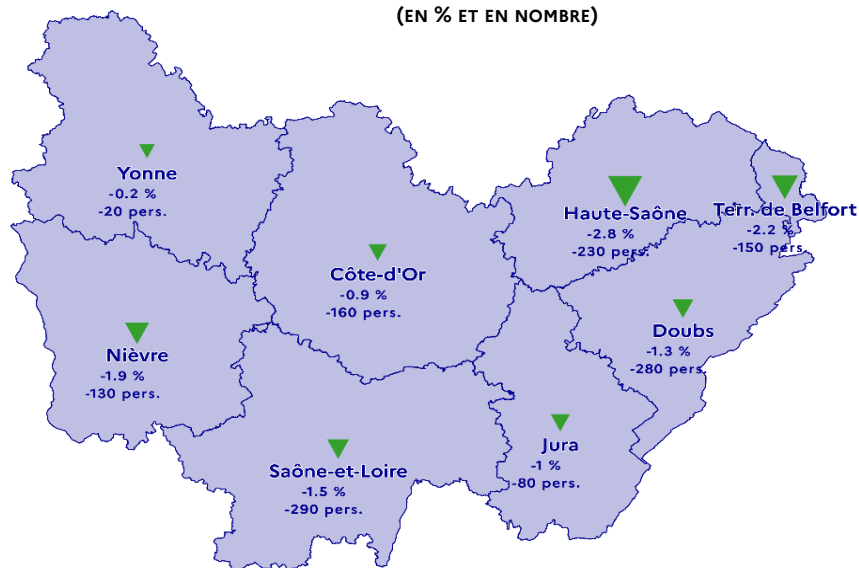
(EN % ET EN NOMBRE)

Yonne
-0.2 %
-20 pers.

Côte-d'Or
-0.9 %
-160 pers.

Haute-Saône
-2.8 %
-230 pers.

Terr. de Belfort
-2.2 %
-150 pers.

Nièvre
-1.9 %
-130 pers.

Doubs
-1.3 %
-280 pers.

Jura
-1 %
-80 pers.

Saône-et-Loire
-1.5 %
-290 pers.